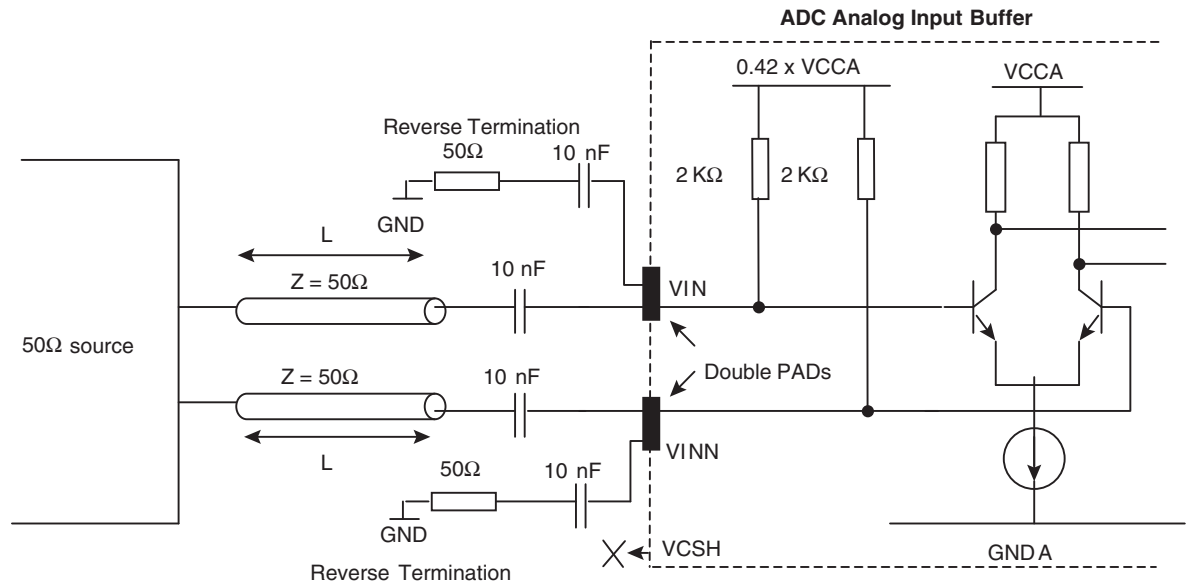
ADC Analog Input Buffer

0.42 x VCCA

VCCA

Reverse Termination

50Ω

10 nF

2 KΩ

2 KΩ

GND

L

10 nF

Z = 50Ω

VIN

50Ω source

Double PADs

Z = 50Ω

10 nF

VINN

L

50Ω

10 nF

GND

VCSH

GND A

Reverse Termination